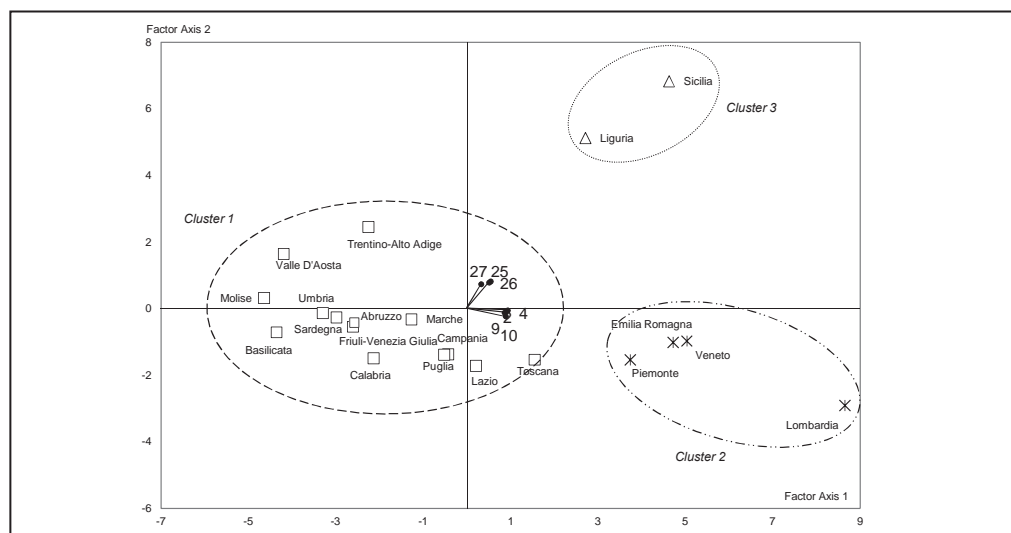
Factor Axis 2

8

6

4

2

0

-2

-4

-6

-7 -5 -3 -1 1 3 5 7 9

Factor Axis 1

Cluster 1

Cluster 2

Cluster 3

Sicilia

Liguria

Trentino-Alto Adige

Valle D'Aosta

Molise

Umbria

Abruzzo

Sardegna

Marche

Friuli-Venezia Giulia

Campania

Basilicata

Calabria

Puglia

Lazio

Toscana

Emilia Romagna

Veneto

Piemonte

Lombardia

27 25

26

4

2

9

10